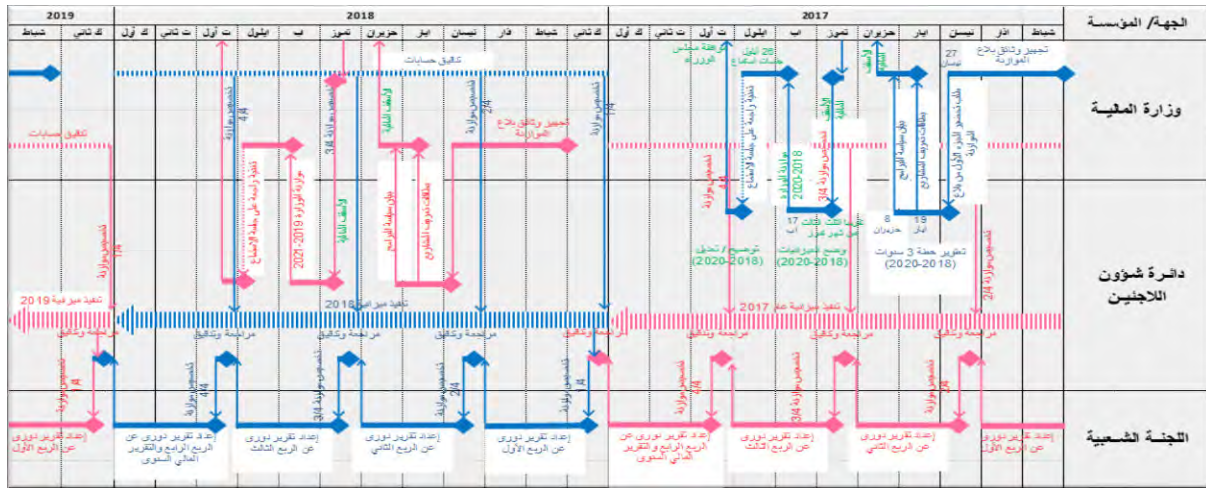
الجهة/ المؤسسة

2019 | 2018 | 2017

شباط | ك ثاني | ك أول | ت ثاني | ت أول | ايلول | آب | تموز | حزيران | ايار | نيسان | آذار | شباط | ك ثاني | ك أول | ت ثاني | ت أول | ايلول | آب | تموز | حزيران | ايار | نيسان | آذار | شباط

وزارة المالية

دائرة شؤون اللاجئين

اللجنة الشعبية

تدقيق حسابات

تدقيق حسابات

تجهيز وتدقيق بلاغ الموازنة

تجهيز وتدقيق بلاغ الموازنة

27 نيسان

ملف تحضير الموازنة الأول من بلاغ

بطاقات وصف المشاريع

طباعة البرامج

8 حزيران

19 ايار

تطوير خطة 3 سنوات (2020-2018)

تخصيص موازنة 2/4

تخصيص موازنة 3/4

تخصيص موازنة 4/4

تخصيص موازنة 1/4

توضيح / تحليل (2020-2018)

وضع تصورات (2020-2018)

17 آب

مناقشات مالية أول شهر تموز

مناقشة الموازنة 2018-2020

26 ايلول جلسات استماع

مناقشة مجلس الوزراء

تنفيذ رقابة على جلسة الاستماع

الموازنة العامة

وزارة الموازنة 2019-2021

بطاقات وصف المشاريع

طباعة البرامج

تنفيذ ميزانية 2019

تنفيذ ميزانية 2018

تنفيذ ميزانية عام 2017

مراجعة وتدقيق

مراجعة وتدقيق

مراجعة وتدقيق

مراجعة وتدقيق

مراجعة وتدقيق

مراجعة وتدقيق

مراجعة وتدقيق

مراجعة وتدقيق

إعداد تقرير دوري عن الربع الأول

إعداد تقرير دوري عن الربع الرابع والتقرير العام السنوي

إعداد تقرير دوري عن الربع الثالث

إعداد تقرير دوري عن الربع الثاني

إعداد تقرير دوري عن الربع الأول

إعداد تقرير دوري عن الربع الرابع والتقرير العام السنوي

إعداد تقرير دوري عن الربع الثالث

إعداد تقرير دوري عن الربع الثاني

إعداد تقرير دوري عن الربع الأول